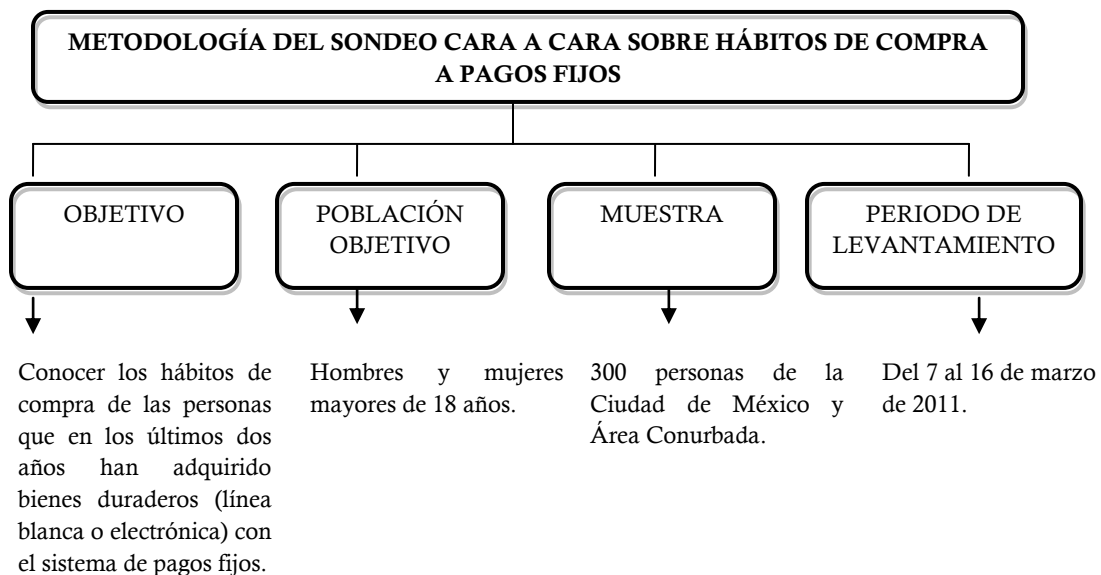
METODOLOGÍA DEL SONDEO CARA A CARA SOBRE HÁBITOS DE COMPRA A PAGOS FIJOS

OBJETIVO

Conocer los hábitos de compra de las personas que en los últimos dos años han adquirido bienes duraderos (línea blanca o electrónica) con el sistema de pagos fijos.

POBLACIÓN OBJETIVO

Hombres y mujeres mayores de 18 años.

MUESTRA

300 personas de la Ciudad de México y Área Conurbada.

PERIODO DE LEVANTAMIENTO

Del 7 al 16 de marzo de 2011.